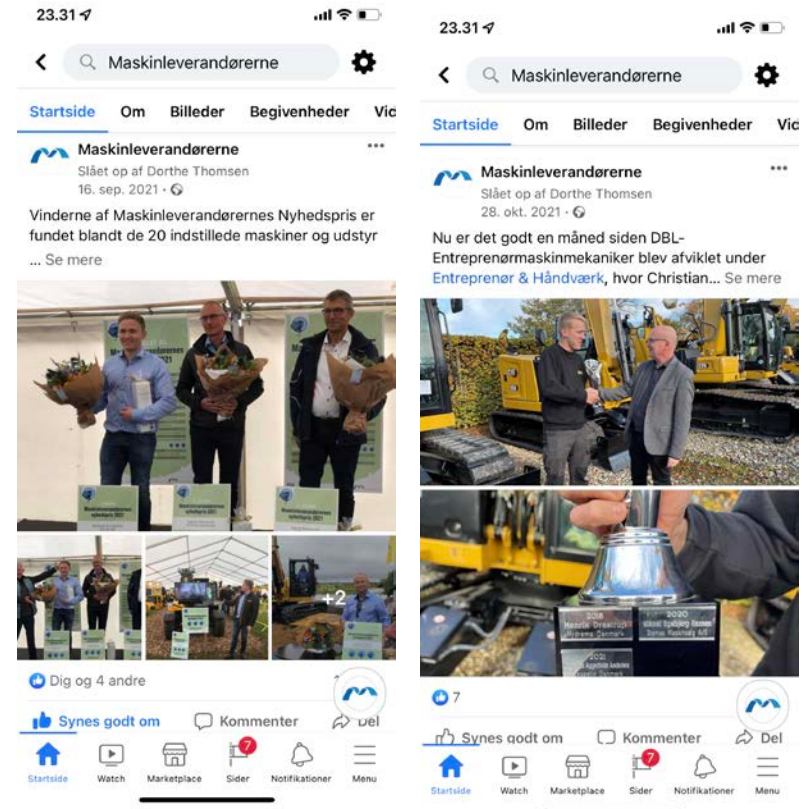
23.31

Maskinleverandørerne

Startside Om Billeder Begivenheder Vid

Maskinleverandørerne
Slået op af Dorthe Thomsen
16. sep. 2021 ·

Vinderne af Maskinleverandørernes Nyhedspris er fundet blandt de 20 indstillede maskiner og udstyr ... Se mere

+2

Dig og 4 andre

Synes godt om Kommenter Del

Startside Watch Marketplace 7 Sider Notifikationer Menu

23.31

Maskinleverandørerne

Startside Om Billeder Begivenheder Vid

Maskinleverandørerne
Slået op af Dorthe Thomsen
28. okt. 2021 ·

Nu er det godt en måned siden DBL-Entreprenørmaskinmekaniker blev afviklet under Entreprenør & Håndværk, hvor Christian... Se mere

2018 2020 2021

7

Synes godt om Kommenter Del

Startside Watch Marketplace 7 Sider Notifikationer Menu